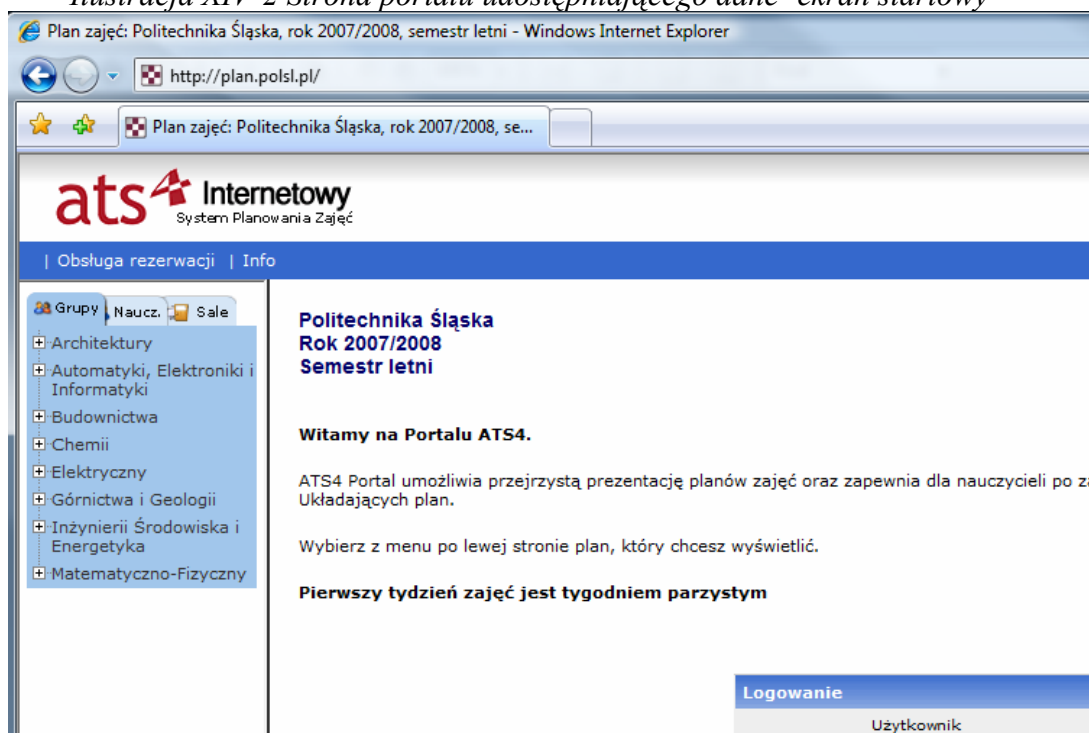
Ilustracja XIV-2 Strona portalu udostępniającego dane- ekran startowy

Plan zajęć: Politechnika Śląska, rok 2007/2008, semestr letni - Windows Internet Explorer

http://plan.polsl.pl/

Plan zajęć: Politechnika Śląska, rok 2007/2008, se...

ats4 Internetowy
System Planowania Zajęć

| Obsługa rezerwacji | Info

Grupy Naucz. Sale

Architektury
Automatyki, Elektroniki i Informatyki
Budownictwa
Chemii
Elektryczny
Górnictwa i Geologii
Inżynierii Środowiska i Energetyka
Matematyczno-Fizyczny

Politechnika Śląska
Rok 2007/2008
Semestr letni

Witamy na Portalu ATS4.

ATS4 Portal umożliwia przejrzystą prezentację planów zajęć oraz zapewnia dla nauczycieli po z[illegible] Układających plan.

Wybierz z menu po lewej stronie plan, który chcesz wyświetlić.

Pierwszy tydzień zajęć jest tygodniem parzystym

Logowanie

Użytkownik